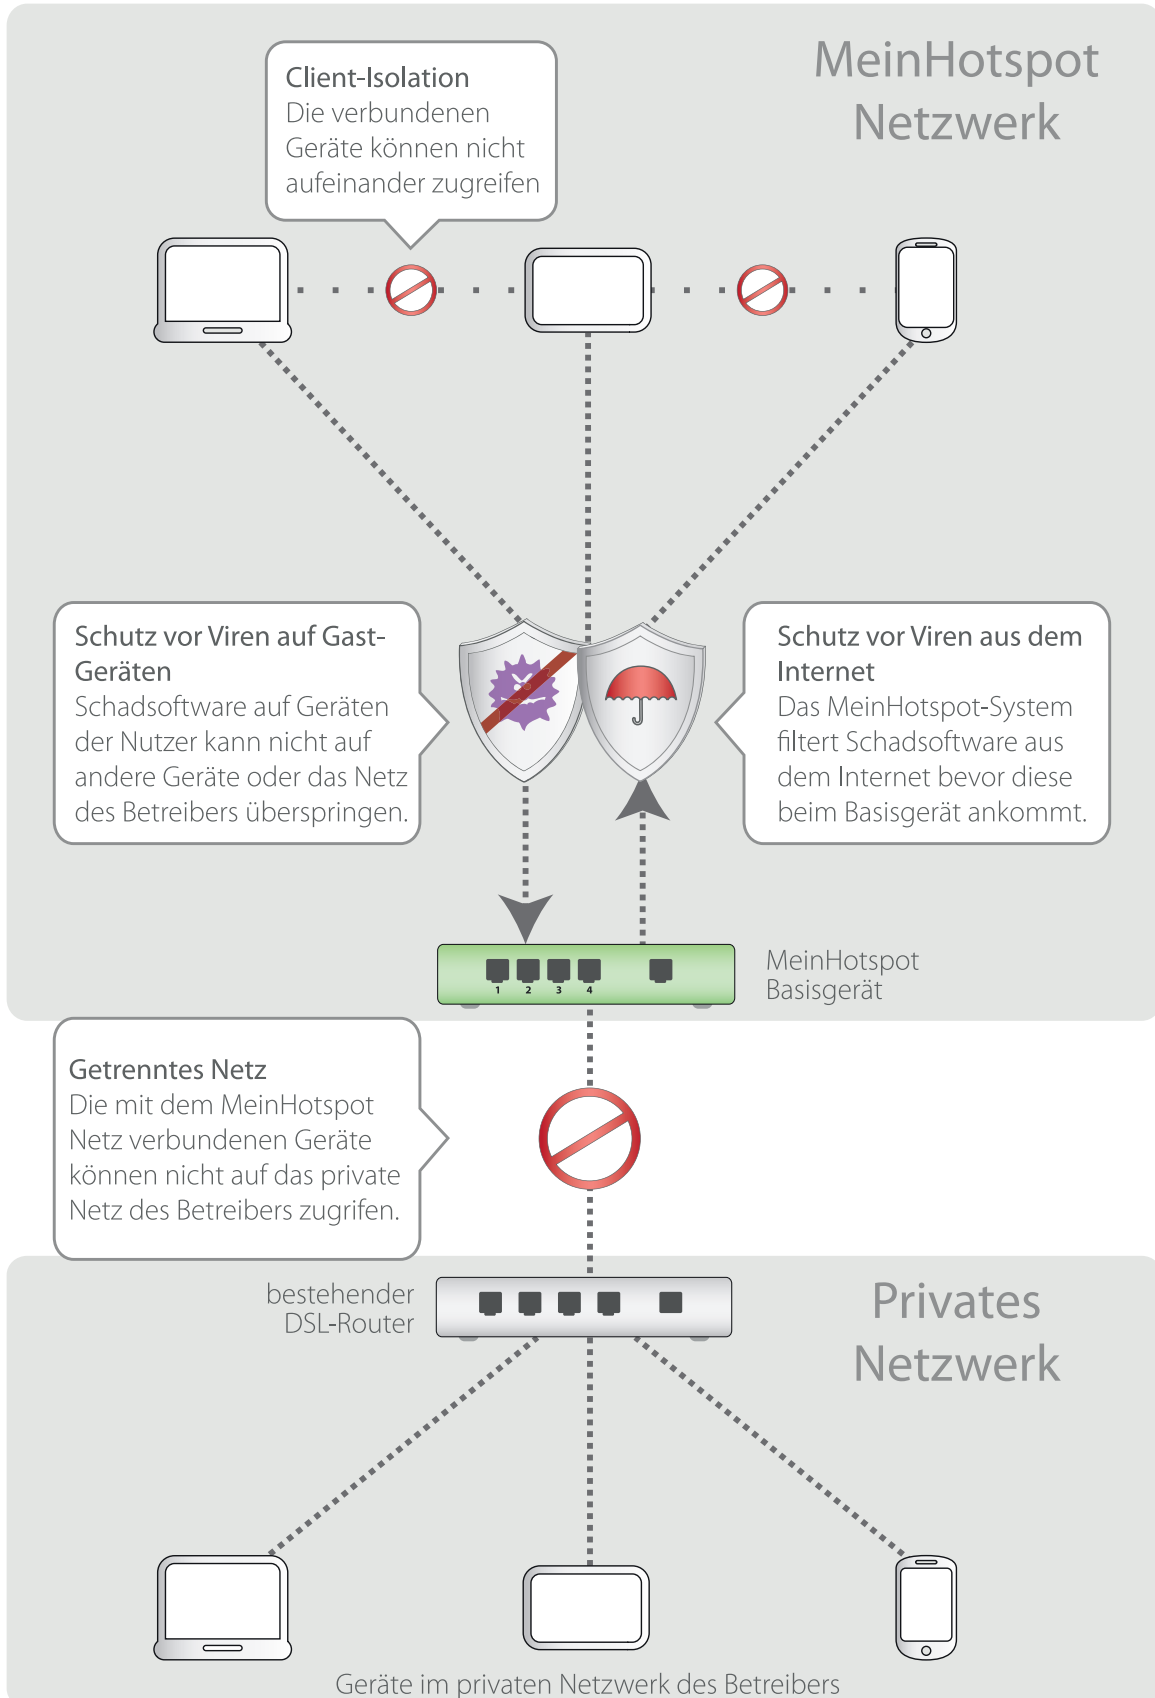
MeinHotspot Netzwerk

Client-Isolation
Die verbundenen Geräte können nicht aufeinander zugreifen

Schutz vor Viren auf Gast-Geräten
Schadsoftware auf Geräten der Nutzer kann nicht auf andere Geräte oder das Netz des Betreibers überspringen.

Schutz vor Viren aus dem Internet
Das MeinHotspot-System filtert Schadsoftware aus dem Internet bevor diese beim Basisgerät ankommt.

1 2 3 4

MeinHotspot Basisgerät

Getrenntes Netz
Die mit dem MeinHotspot Netz verbundenen Geräte können nicht auf das private Netz des Betreibers zugrifen.

bestehender DSL-Router

Privates Netzwerk

Geräte im privaten Netzwerk des Betreibers